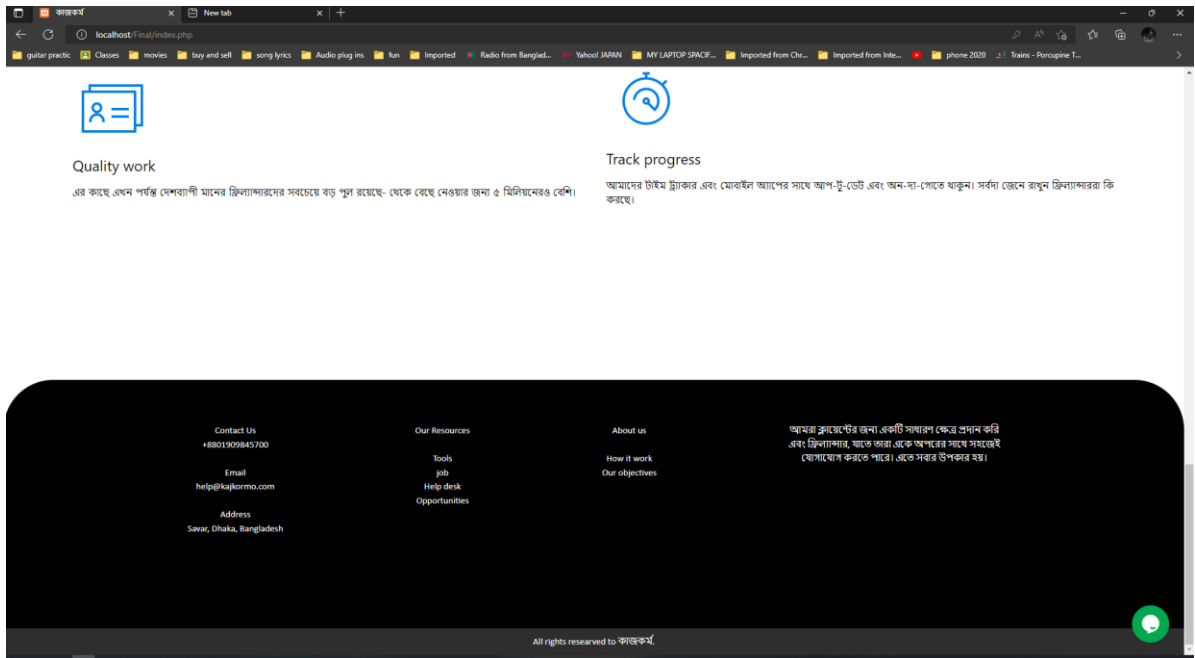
কাজকর্ম × New tab × +

localhost/Final/index.php

guitar practic | Classes | movies | buy and sell | song lyrics | Audio plug ins | fun | Imported | Radio from Banglad... | Yahoo! JAPAN | MY LAPTOP SPACIF... | Imported from Chr... | Imported from Inte... | phone 2020 | Trains - Porcupine T...

Quality work

এর কাছে এখন পর্যন্ত দেশব্যাপী মানের ফ্রিল্যান্সারদের সবচেয়ে বড় পুল রয়েছে- থেকে বেছে নেওয়ার জন্য ৫ মিলিয়নেরও বেশি।

Track progress

আমাদের টাইম ট্র্যাকার এবং মোবাইল অ্যাপের সাথে আপ-টু-ডেট এবং অন-দ্য-গোতে থাকুন। সর্বদা জেনে রাখুন ফ্রিল্যান্সাররা কি করছে।

Contact Us
+8801909845700

Email
help@kajkormo.com

Address
Savar, Dhaka, Bangladesh

Our Resources

Tools
job
Help desk
Opportunities

About us

How it work
Our objectives

আমরা ক্লায়েন্টের জন্য একটি সাধারণ ক্ষেত্র প্রদান করি এবং ফ্রিল্যান্সার, যাতে তারা একে অপরের সাথে সহজেই যোগাযোগ করতে পারে। এতে সবার উপকার হয়।

All rights researved to কাজকর্ম.